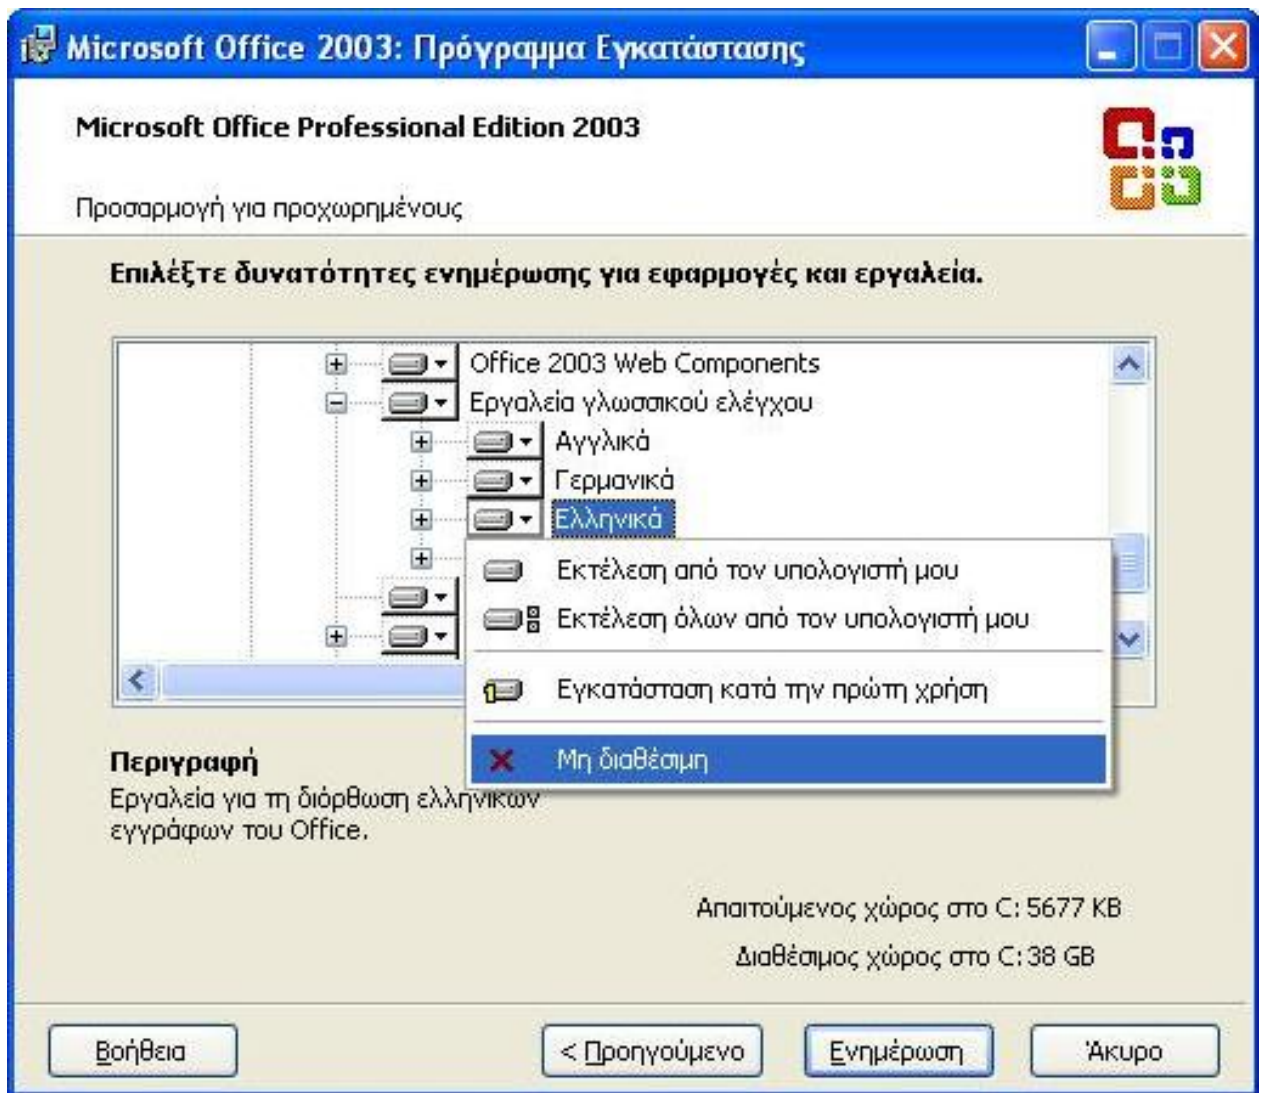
Microsoft Office 2003: Πρόγραμμα Εγκατάστασης

Microsoft Office Professional Edition 2003

Προσαρμογή για προχωρημένους

Επιλέξτε δυνατότητες ενημέρωσης για εφαρμογές και εργαλεία.

Office 2003 Web Components
Εργαλεία γλωσσικού ελέγχου
Αγγλικά
Γερμανικά
Ελληνικά

Εκτέλεση από τον υπολογιστή μου
Εκτέλεση όλων από τον υπολογιστή μου
Εγκατάσταση κατά την πρώτη χρήση
Μη διαθέσιμη

Περιγραφή
Εργαλεία για τη διόρθωση ελληνικών εγγράφων του Office.

Απαιτούμενος χώρος στο C: 5677 KB
Διαθέσιμος χώρος στο C: 38 GB

Βοήθεια
< Προηγούμενο
Ενημέρωση
Άκυρο